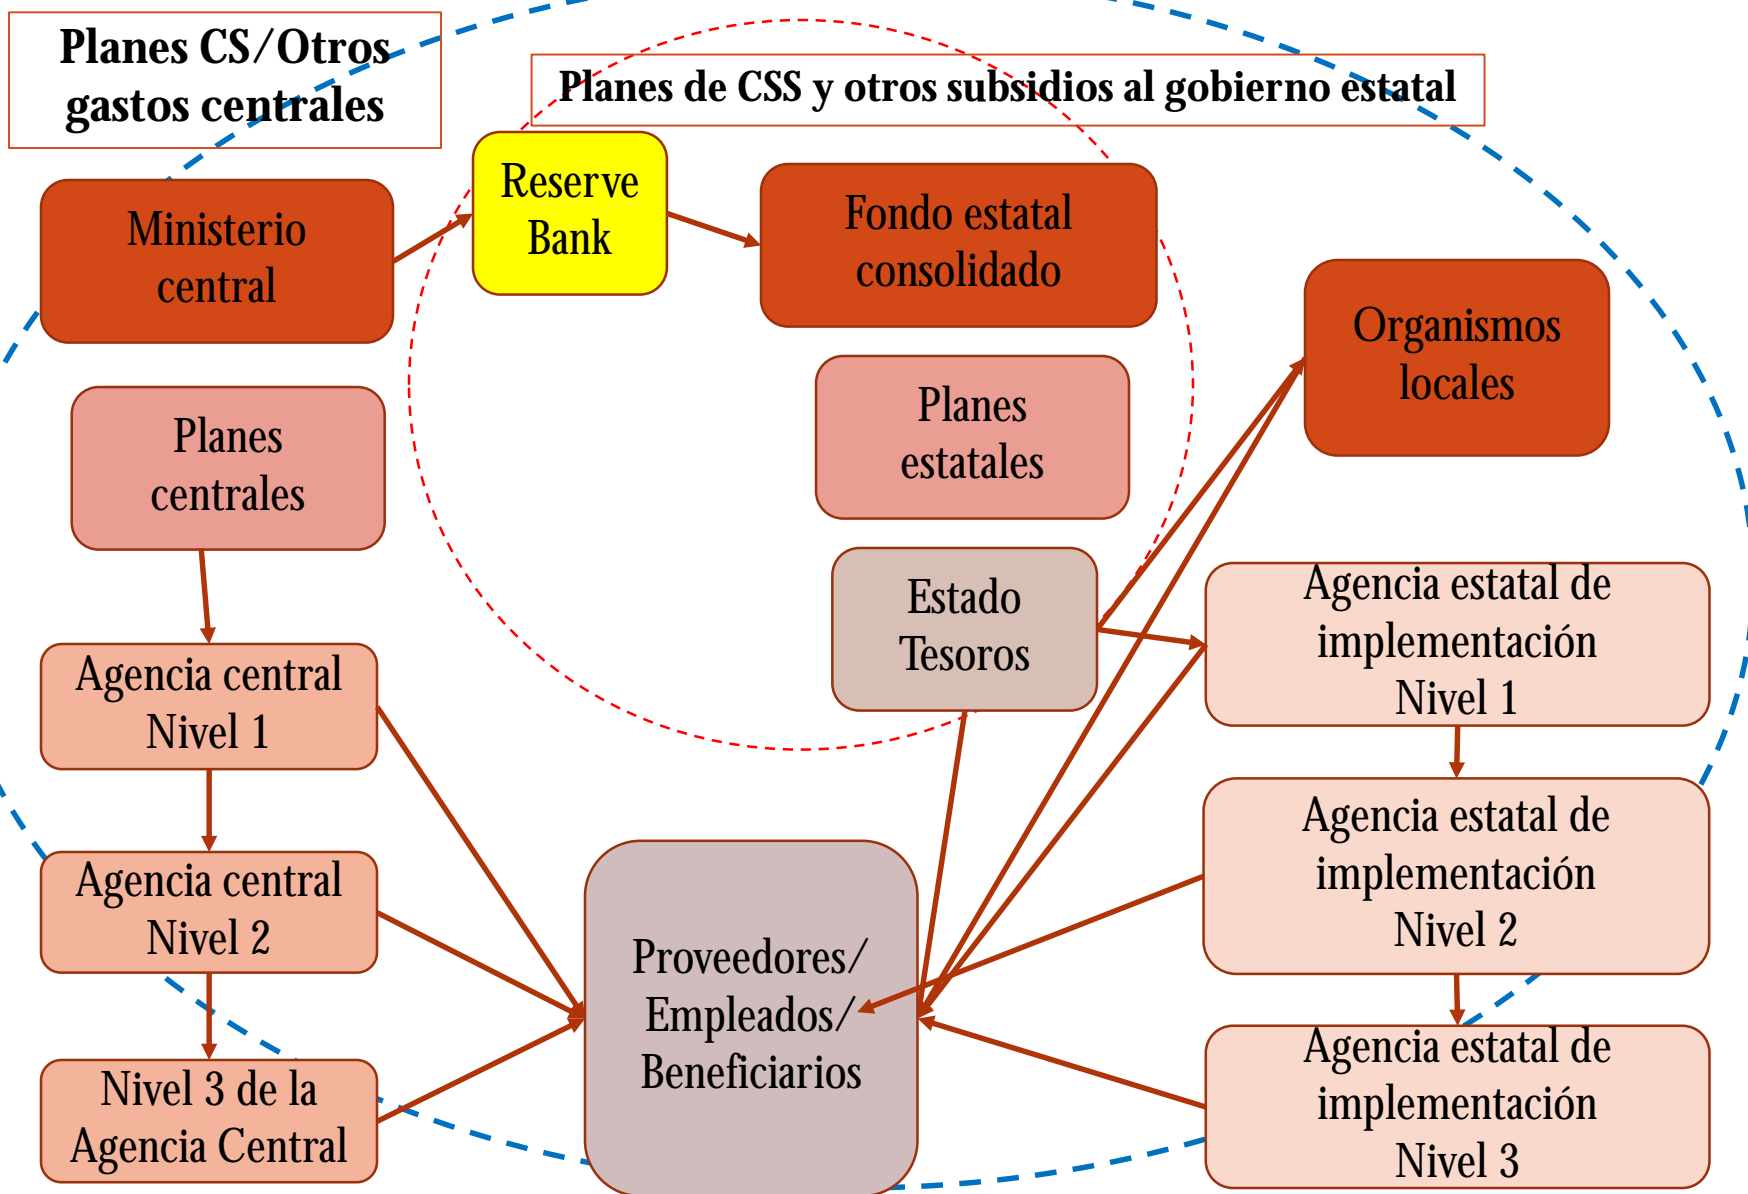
Planes CS/Otros gastos centrales

Planes de CSS y otros subsidios al gobierno estatal

Ministerio central

Reserve Bank

Fondo estatal consolidado

Organismos locales

Planes centrales

Planes estatales

Estado Tesoros

Agencia estatal de implementación Nivel 1

Agencia central Nivel 1

Agencia central Nivel 2

Proveedores/ Empleados/ Beneficiarios

Agencia estatal de implementación Nivel 2

Nivel 3 de la Agencia Central

Agencia estatal de implementación Nivel 3